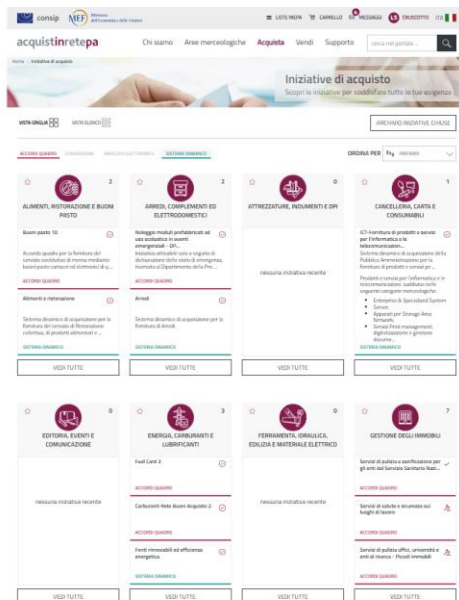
consip MEF Ministero dell'Economia e delle Finanze

LISTE MEPA CARRELLO MESSAGGI CRUSCOTTO ITA

acquistinretepa

Chi siamo Aree merceologiche Acquista Vendi Supporto cerca nel portale...

Home / Iniziative di acquisto

Iniziative di acquisto
Scopri le iniziative per soddisfare tutte le tue esigenze

VISTA GRIGLIA VISTA ELENCO

ARCHIVIO INIZIATIVE CHIUSE

ACCORDI QUADRO CONVENZIONI MERCATO ELETTRONICO SISTEMA DINAMICO

ORDINA PER Preferiti

2
ALIMENTI, RISTORAZIONE E BUONI PASTO

Buoni pasto 10
Accordo quadro per la fornitura del servizio sostitutivo di mensa mediante buoni pasto cartacei ed elettronici di q...
ACCORDI QUADRO

Alimenti e ristorazione
Sistema dinamico di acquisizione per la fornitura del servizio di Ristorazione collettiva, di prodotti alimentari e ...
SISTEMA DINAMICO

VEDI TUTTE

2
ARREDI, COMPLEMENTI ED ELETTRODOMESTICI

Noleggio moduli prefabbricati ad uso scolastico in eventi emergenziali - ID...
Iniziativa attivabile solo a seguito di dichiarazione dello stato di emergenza, riservata al Dipartimento della Pro...
ACCORDI QUADRO

Arredi
Sistema dinamico di acquisizione per la fornitura di Arredi
SISTEMA DINAMICO

VEDI TUTTE

0
ATTREZZATURE, INDUMENTI E DPI

nessuna iniziativa recente

VEDI TUTTE

1
CANCELLERIA, CARTA E CONSUMABILI

ICT-Fornitura di prodotti e servizi per l'informatica e le telecomunicazioni...
Sistema dinamico di acquisizione della Pubblica Amministrazione per la fornitura di prodotti e servizi per ...
Prodotti e servizi per l'informatica e le telecomunicazioni, suddiviso nelle seguenti categorie merceologiche:
• Enterprise & Specialised System
• Server;
• Apparati per Storage Area Network;
• Servizi Print management, digitalizzazione e gestione docume...
SISTEMA DINAMICO

VEDI TUTTE

0
EDITORIA, EVENTI E COMUNICAZIONE

nessuna iniziativa recente

VEDI TUTTE

3
ENERGIA, CARBURANTI E LUBRIFICANTI

Fuel Card 3
ACCORDI QUADRO

Carburanti Rete Buoni Acquisto 2
ACCORDI QUADRO

Fonti rinnovabili ed efficienza energetica
SISTEMA DINAMICO

VEDI TUTTE

0
FERRAMENTA, IDRAULICA, EDILIZIA E MATERIALE ELETTRICO

nessuna iniziativa recente

VEDI TUTTE

7
GESTIONE DEGLI IMMOBILI

Servizi di pulizia e sanificazione per gli enti del Servizio Sanitario Nazi...
ACCORDI QUADRO

Servizi di salute e sicurezza sui luoghi di lavoro
ACCORDI QUADRO

Servizi di pulizia uffici, università e enti di ricerca - Plessi immobili
ACCORDI QUADRO

VEDI TUTTE